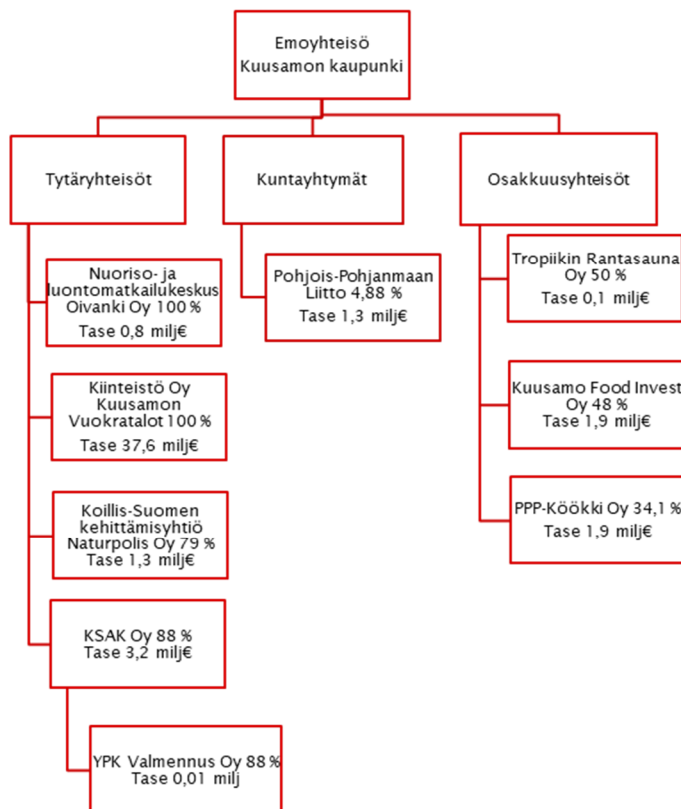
Emoyhteisö
Kuusamon kaupunki

Tytäryhteisöt

Nuoriso- ja luontomatkailukeskus Oivanki Oy 100 %
Tase 0,8 milj€

Kiinteistö Oy Kuusamon Vuokratalot 100 %
Tase 37,6 milj€

Koillis-Suomen kehittämisyhtiö Naturpolis Oy 79 %
Tase 1,3 milj€

KSAK Oy 88 %
Tase 3,2 milj€

YPK Valmennus Oy 88 %
Tase 0,01 milj

Kuntayhtymät

Pohjois-Pohjanmaan Liitto 4,88 %
Tase 1,3 milj€

Osakkuusyhteisöt

Tropiikin Rantasauna Oy 50 %
Tase 0,1 milj€

Kuusamo Food Invest Oy 48 %
Tase 1,9 milj€

PPP-Köökki Oy 34,1 %
Tase 1,9 milj€